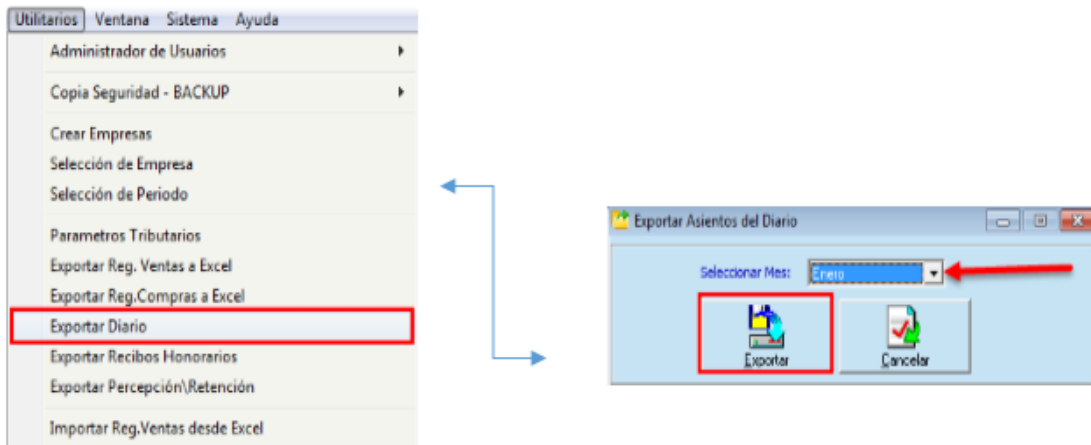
Utilitarios Ventana Sistema Ayuda

Administrador de Usuarios

Copia Seguridad - BACKUP

Crear Empresas
Selección de Empresa
Selección de Periodo

Parametros Tributarios
Exportar Reg. Ventas a Excel
Exportar Reg.Compras a Excel
Exportar Diario
Exportar Recibos Honorarios
Exportar Percepción\Retención

Importar Reg.Ventas desde Excel

Exportar Asientos del Diario

Seleccionar Mes: Enero

Exportar

Cancelar